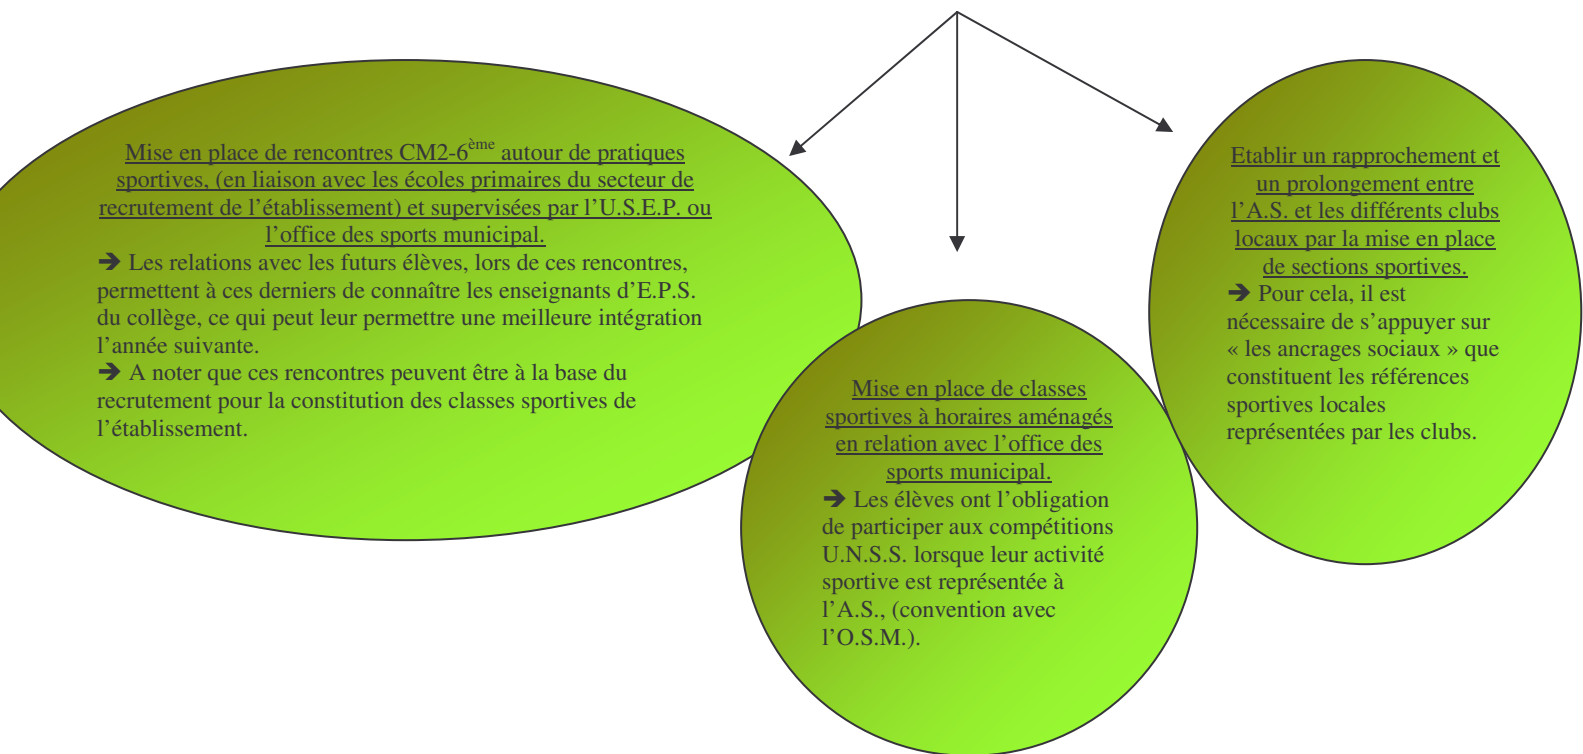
Mise en place de rencontres CM2-6$^{ème}$ autour de pratiques sportives, (en liaison avec les écoles primaires du secteur de recrutement de l'établissement) et supervisées par l'U.S.E.P. ou l'office des sports municipal.

➔ Les relations avec les futurs élèves, lors de ces rencontres, permettent à ces derniers de connaître les enseignants d'E.P.S. du collège, ce qui peut leur permettre une meilleure intégration l'année suivante.

➔ A noter que ces rencontres peuvent être à la base du recrutement pour la constitution des classes sportives de l'établissement.

Mise en place de classes sportives à horaires aménagés en relation avec l'office des sports municipal.

➔ Les élèves ont l'obligation de participer aux compétitions U.N.S.S. lorsque leur activité sportive est représentée à l'A.S., (convention avec l'O.S.M.).

Etablir un rapprochement et un prolongement entre l'A.S. et les différents clubs locaux par la mise en place de sections sportives.

➔ Pour cela, il est nécessaire de s'appuyer sur « les ancrages sociaux » que constituent les références sportives locales représentées par les clubs.